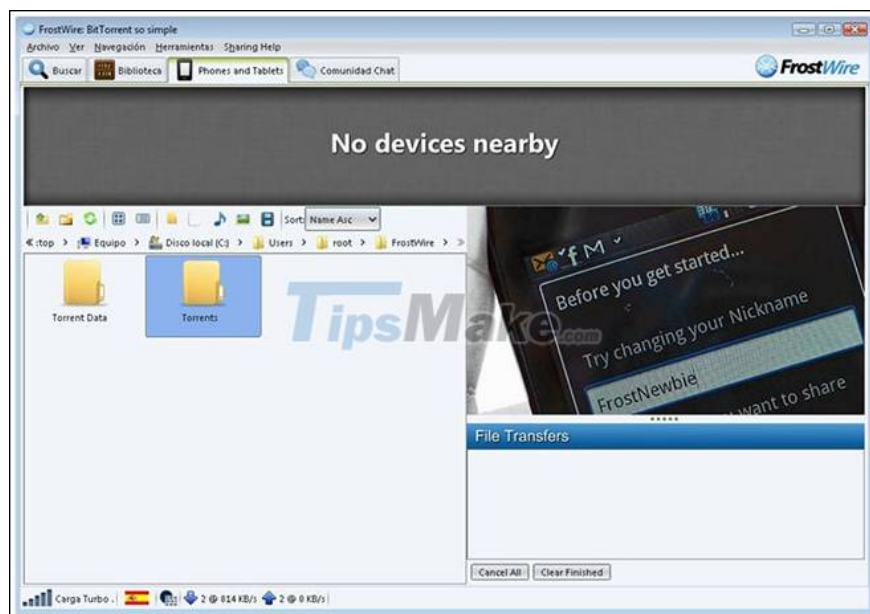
FrostWire: BitTorrent so simple

Archivo Ver Navegación Herramientas Sharing Help

Buscar Biblioteca Phones and Tablets Comunidad Chat

FrostWire

No devices nearby

Sort: Name Asc

« :top > Equipo > Disco local (C:) > Users > root > FrostWire > »

Torrent Data

Torrents

TipsMake.com

Before you get started...

Try changing your Nickname

FrostNewbie

want to share

File Transfers

Cancel All Clear Finished

Carga Turbo. 2 @ 814 KB/s 2 @ 0 KB/s